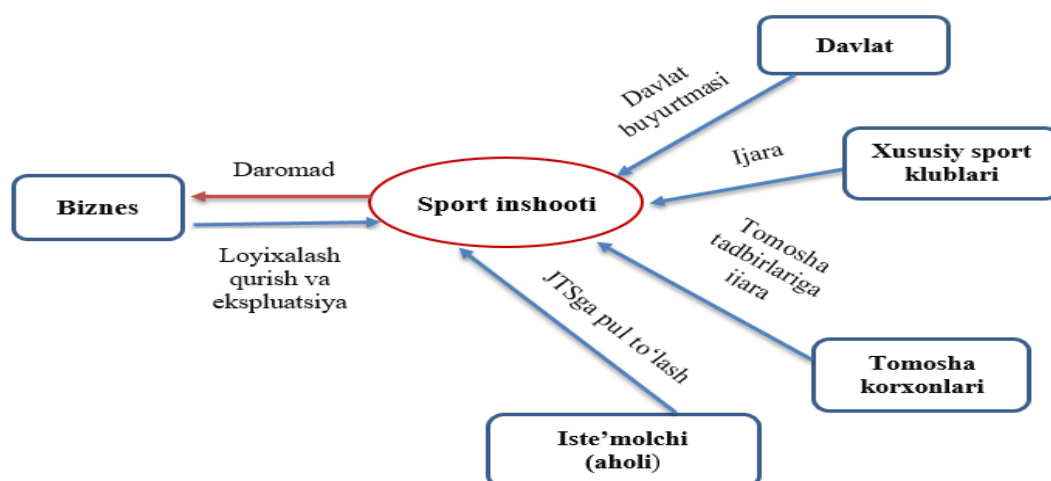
Davlat

Davlat buyurtmasi

Ijara

Xususiy sport klublari

Daromad

Biznes

Sport inshooti

Loyixalash qurish va ekspluatsiya

Tomosha tadbirlariga ijara

JTSga pul to'lash

Tomosha korxonlari

Iste'molchi (aholi)